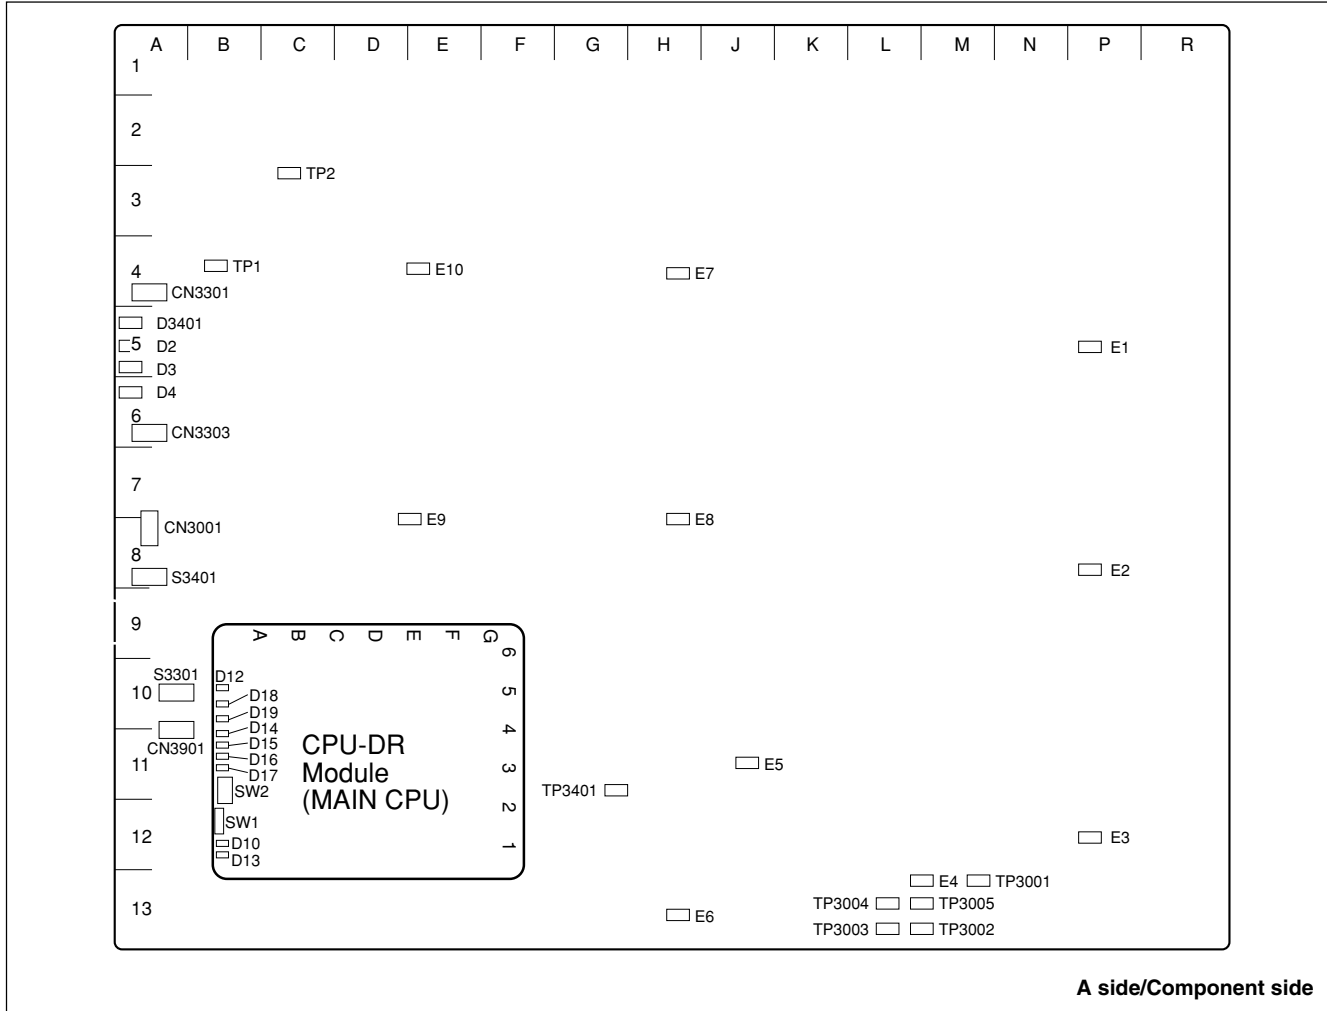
A B C D E F G H J K L M N P R

1

2

3

TP2

4

TP1

E10

E7

CN3301

D3401

5

D2

E1

D3

D4

6

CN3303

7

CN3001

E9

E8

8

S3401

E2

9

A B C D E F G

6

S3301

10

D12

5

D18

D19

4

CN3901

D14

D15

CPU-DR

11

D16

3

E5

D17

Module

SW2

2

TP3401

(MAIN CPU)

SW1

12

1

E3

D10

D13

E4

TP3001

13

TP3004

TP3005

E6

TP3003

TP3002

A side/Component side